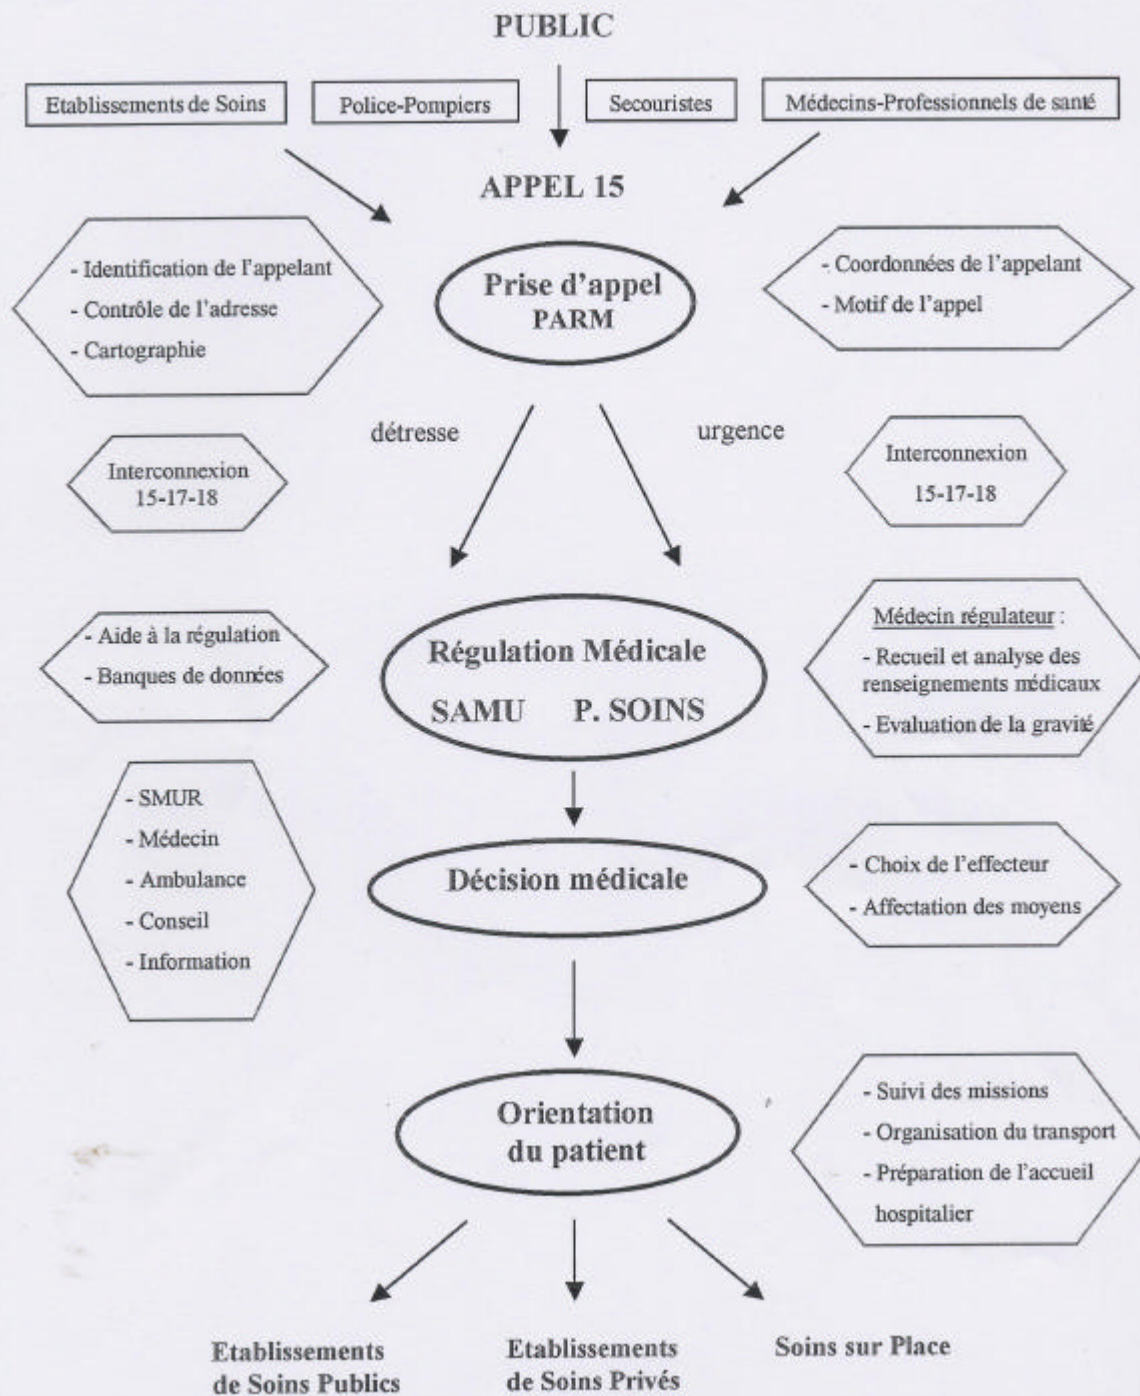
PUBLIC

Etablissements de Soins

Police-Pompiers

Secouristes

Médecins-Professionnels de santé

APPEL 15

- Identification de l'appelant
- Contrôle de l'adresse
- Cartographie

Prise d'appel
PARM

- Coordonnées de l'appelant
- Motif de l'appel

détresse

urgence

Interconnexion
15-17-18

Interconnexion
15-17-18

- Aide à la régulation
- Banques de données

Régulation Médicale
SAMU P. SOINS

Médecin régulateur :
- Recueil et analyse des renseignements médicaux
- Evaluation de la gravité

- SMUR
- Médecin
- Ambulance
- Conseil
- Information

Décision médicale

- Choix de l'effecteur
- Affectation des moyens

Orientation
du patient

- Suivi des missions
- Organisation du transport
- Préparation de l'accueil hospitalier

Etablissements
de Soins Publics

Etablissements
de Soins Privés

Soins sur Place